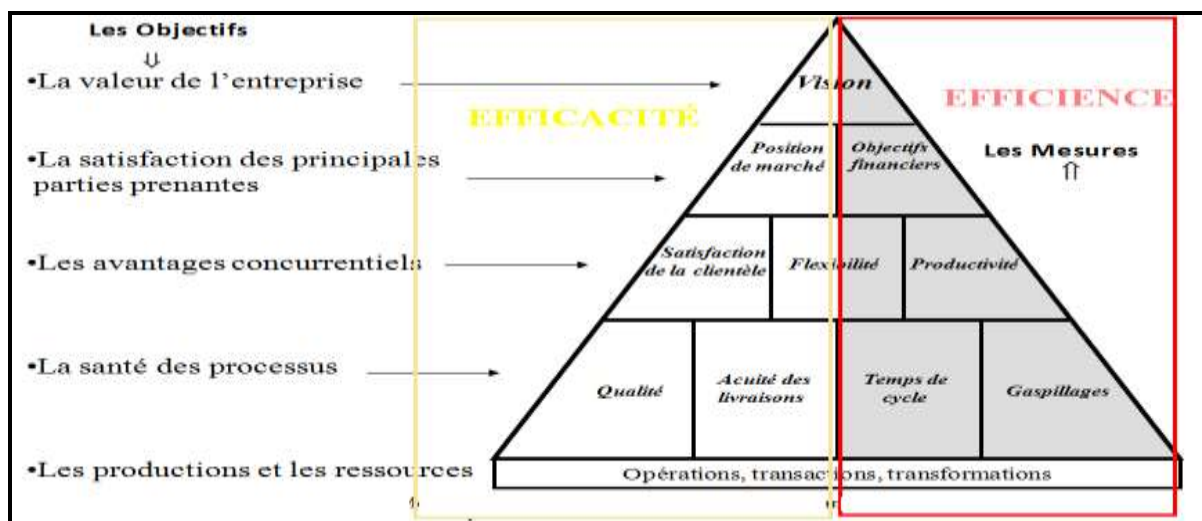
Les Objectifs
⇩
•La valeur de l'entreprise

•La satisfaction des principales parties prenantes

•Les avantages concurrentiels

•La santé des processus

•Les productions et les ressources

EFFICACITÉ

EFFICIENCE

Les Mesures
⇑

Vision

Position de marché

Objectifs financiers

Satisfaction de la clientèle

Flexibilité

Productivité

Qualité

Acuité des livraisons

Temps de cycle

Gaspillages

Opérations, transactions, transformations